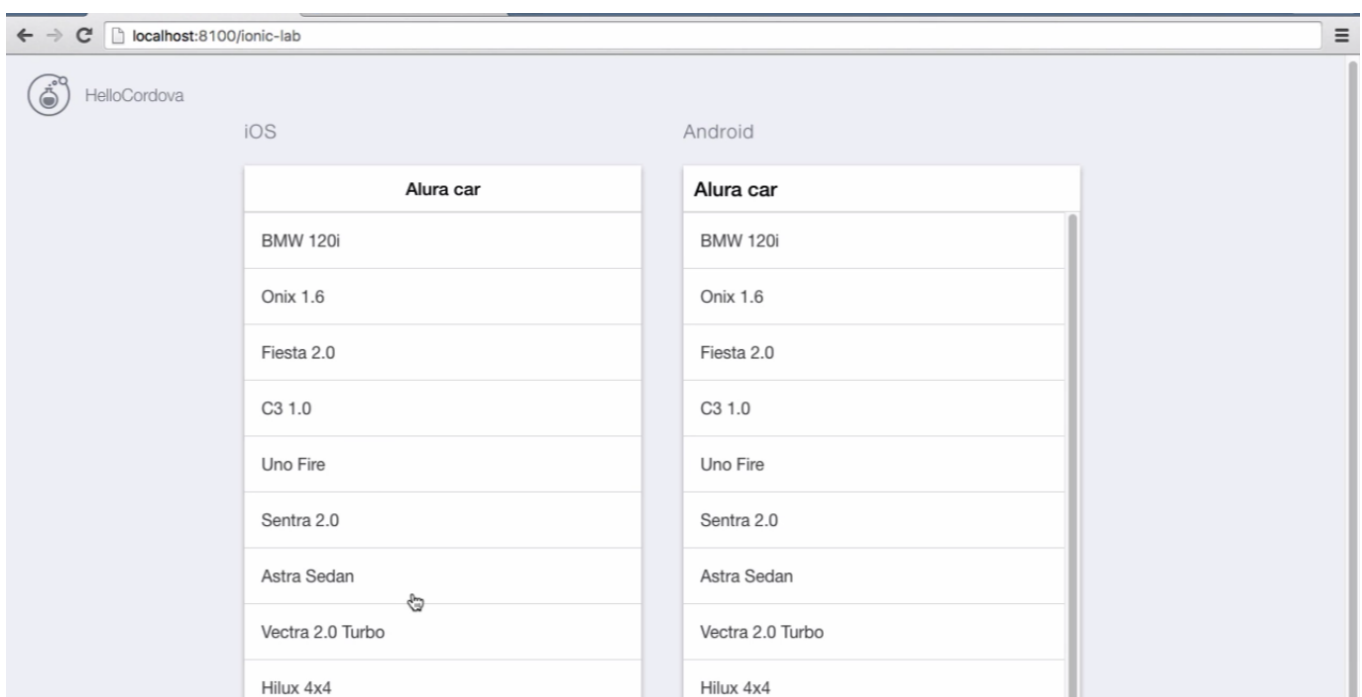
localhost:8100/ionic-lab

HelloCordova

iOS

Alura car

BMW 120i

Onix 1.6

Fiesta 2.0

C3 1.0

Uno Fire

Sentra 2.0

Astra Sedan

Vectra 2.0 Turbo

Hilux 4x4

Android

Alura car

BMW 120i

Onix 1.6

Fiesta 2.0

C3 1.0

Uno Fire

Sentra 2.0

Astra Sedan

Vectra 2.0 Turbo

Hilux 4x4